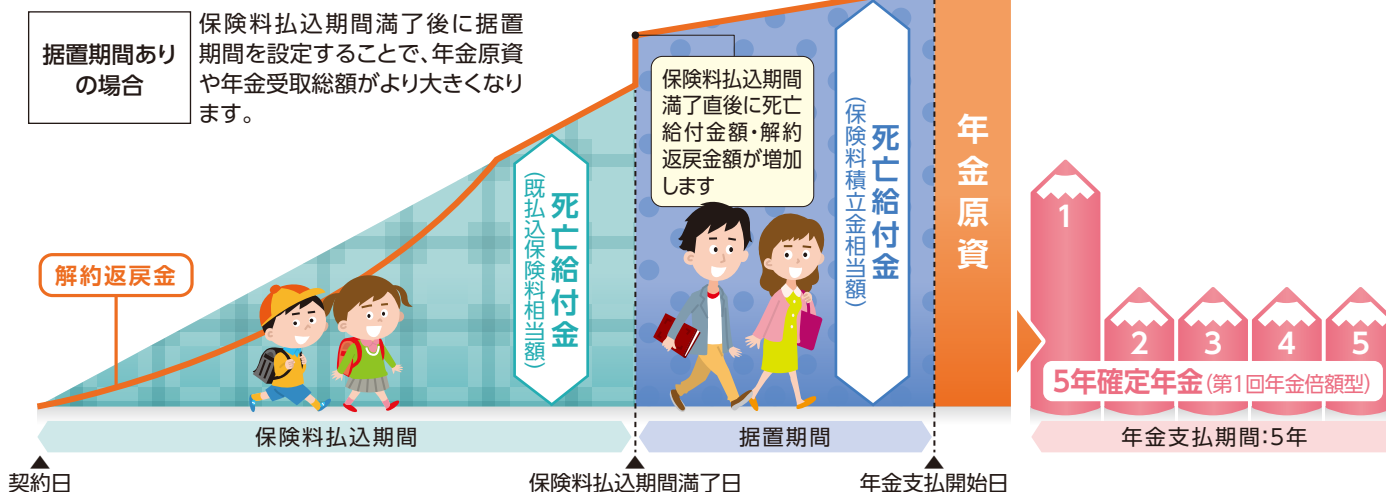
据置期間あり
の場合

保険料払込期間満了後に据置期間を設定することで、年金原資や年金受取総額がより大きくなります。

保険料払込期間満了直後に死亡給付金額・解約返戻金額が増加します

解約返戻金

死亡給付金
(既払込保険料相当額)

死亡給付金
(保険料積立金相当額)

年金原資

1

2

3

4

5

5年確定年金(第1回年金倍額型)

保険料払込期間

据置期間

年金支払期間:5年

契約日

保険料払込期間満了日

年金支払開始日